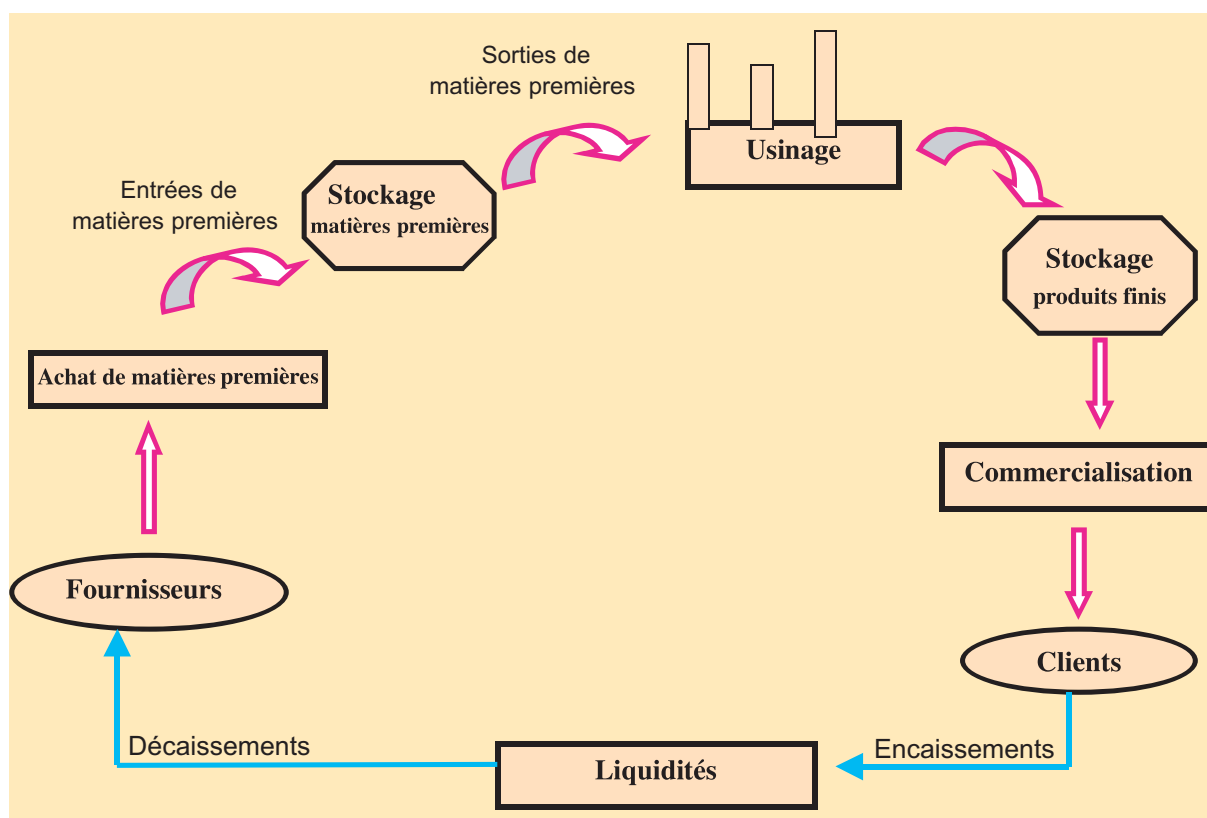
Sorties de matières premières

Usinage

Entrées de matières premières

Stockage matières premières

Stockage produits finis

Achat de matières premières

Commercialisation

Fournisseurs

Clients

Décaissements

Liquidités

Encaissements